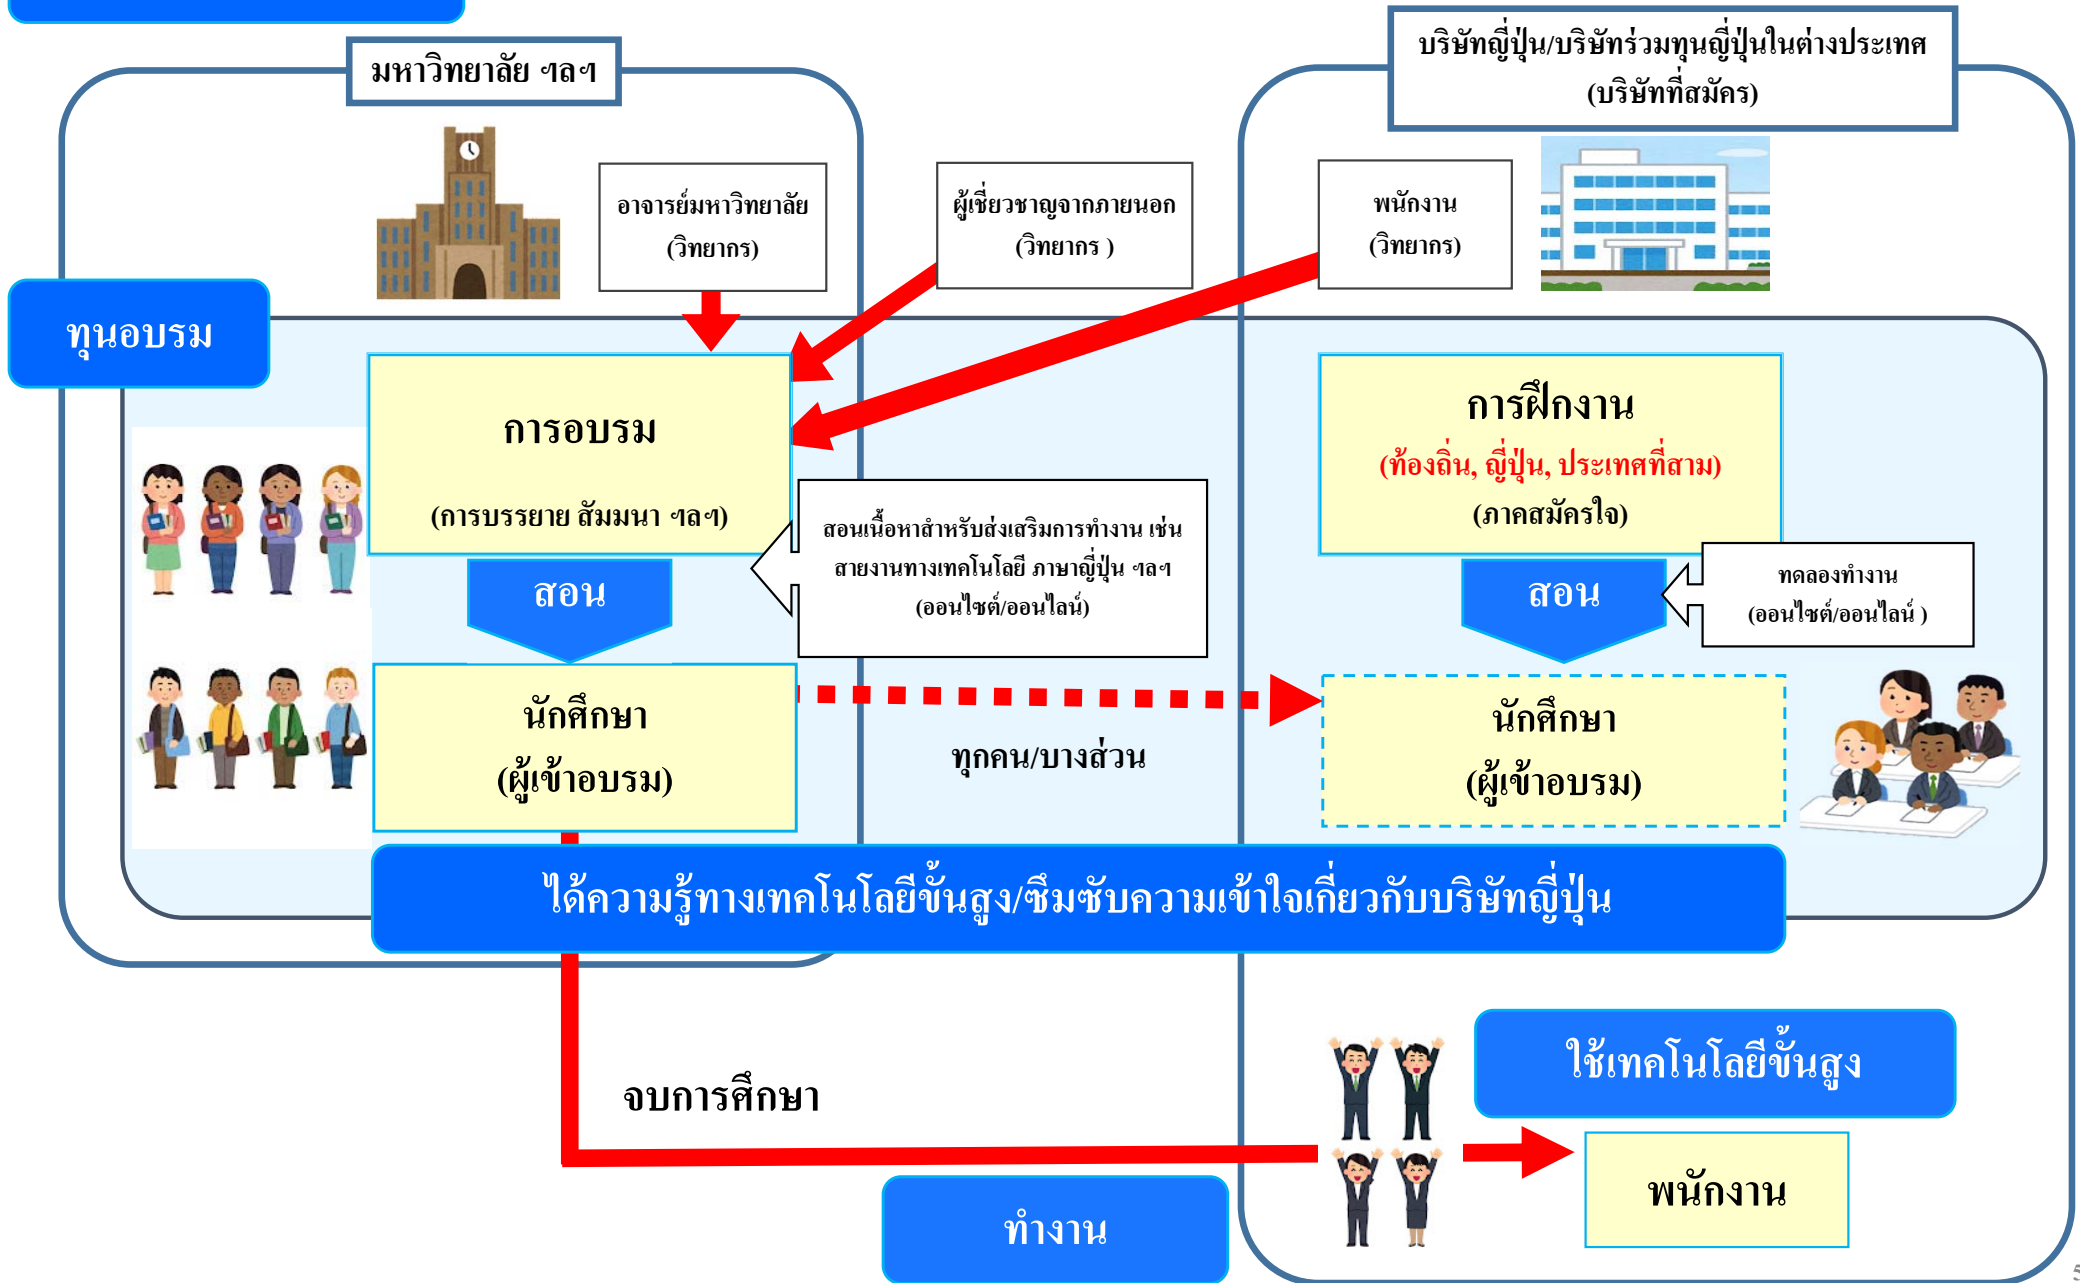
มหาวิทยาลัย ฯลฯ

บริษัทญี่ปุ่น/บริษัทร่วมทุนญี่ปุ่นในต่างประเทศ (บริษัทที่สมัคร)

อาจารย์มหาวิทยาลัย (วิทยากร)

ผู้เชี่ยวชาญจากภายนอก (วิทยากร )

พนักงาน (วิทยากร)

ทุนอบรม

การอบรม

(การบรรยาย สัมมนา ฯลฯ)

สอนเนื้อหาสำหรับส่งเสริมการทำงาน เช่น สายงานทางเทคโนโลยี ภาษาญี่ปุ่น ฯลฯ (ออนไซต์/ออนไลน์)

สอน

นักศึกษา (ผู้เข้าอบรม)

การฝึกงาน

(ท้องถิ่น, ญี่ปุ่น, ประเทศที่สาม)

(ภาคสมัครใจ)

สอน

ทดลองทำงาน (ออนไซต์/ออนไลน์ )

ทุกคน/บางส่วน

นักศึกษา (ผู้เข้าอบรม)

ได้ความรู้ทางเทคโนโลยีขั้นสูง/ซึมซับความเข้าใจเกี่ยวกับบริษัทญี่ปุ่น

จบการศึกษา

ใช้เทคโนโลยีขั้นสูง

พนักงาน

ทำงาน